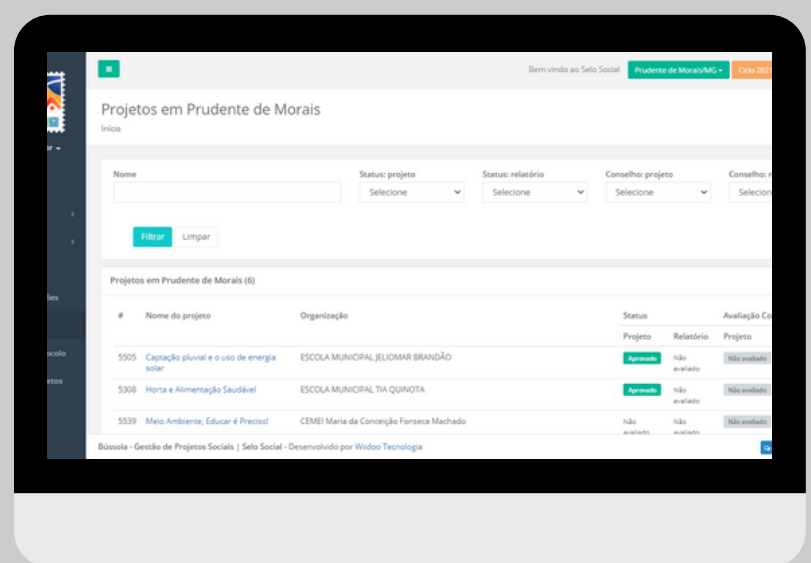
≡

Bem vindo ao Selo Social Prudente de Morais/MG ▾ Ciclo 2021

ar ▾

‹

‹

ões

ocolo

etos

Projetos em Prudente de Morais

Início

Nome

Status: projeto
Selecione

Status: relatório
Selecione

Conselho: projeto
Selecione

Conselho: r
Selecion

Filtrar Limpar

Projetos em Prudente de Morais (6)

| # | Nome do projeto | Organização | Status Projeto | Status Relatório | Avaliação Co Projeto |
|---|---|---|---|---|---|
| 5505 | Captação pluvial e o uso de energia solar | ESCOLA MUNICIPAL JELIOMAR BRANDÃO | Aprovado | Não avaliado | Não avaliado |
| 5308 | Horta e Alimentação Saudável | ESCOLA MUNICIPAL TIA QUINOTA | Aprovado | Não avaliado | Não avaliado |
| 5539 | Meio Ambiente, Educar é Preciso! | CEMEI Maria da Conceição Fonseca Machado | Não avaliado | Não avaliado | Não avaliado |

Bússola - Gestão de Projetos Sociais | Selo Social - Desenvolvido por Wiidoo Tecnologia